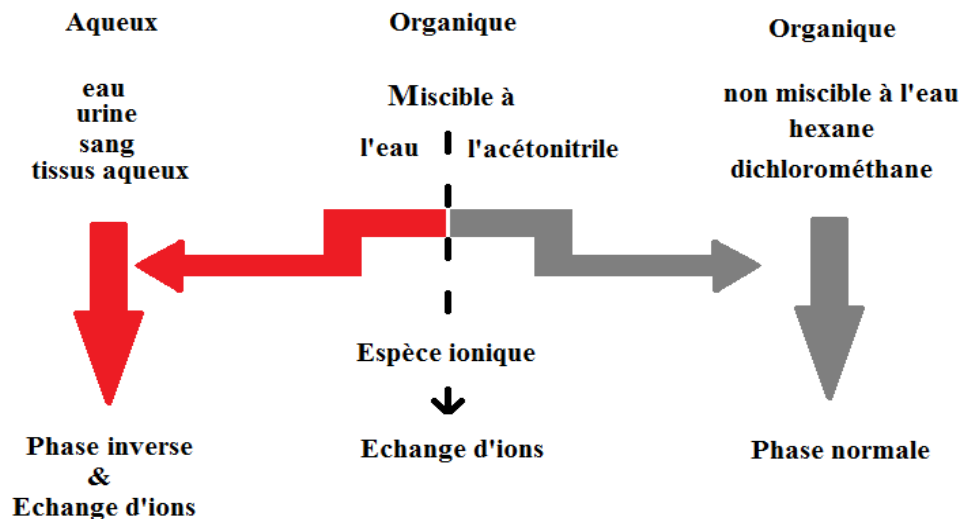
Aqueux

eau
urine
sang
tissus aqueux

Organique

Miscible à

l'eau

l'acétonitrile

Organique

non miscible à l'eau
hexane
dichlorométhane

Espèce ionique

Phase inverse
&
Echange d'ions

Echange d'ions

Phase normale